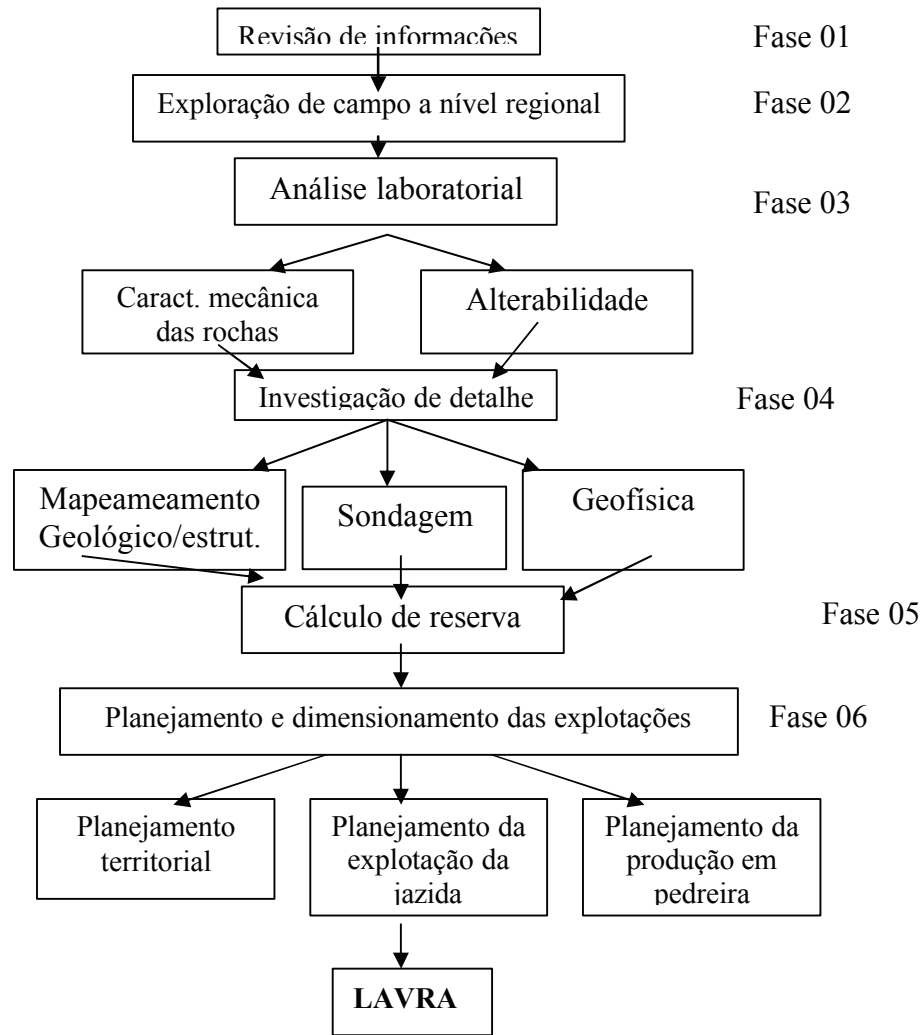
Revisão de informações

Fase 01

Exploração de campo a nível regional

Fase 02

Análise laboratorial

Fase 03

Caract. mecânica das rochas

Alterabilidade

Investigação de detalhe

Fase 04

Mapeameamento Geológico/estrut.

Sondagem

Geofísica

Cálculo de reserva

Fase 05

Planejamento e dimensionamento das explotações

Fase 06

Planejamento territorial

Planejamento da explotação da jazida

Planejamento da produção em pedreira

LAVRA